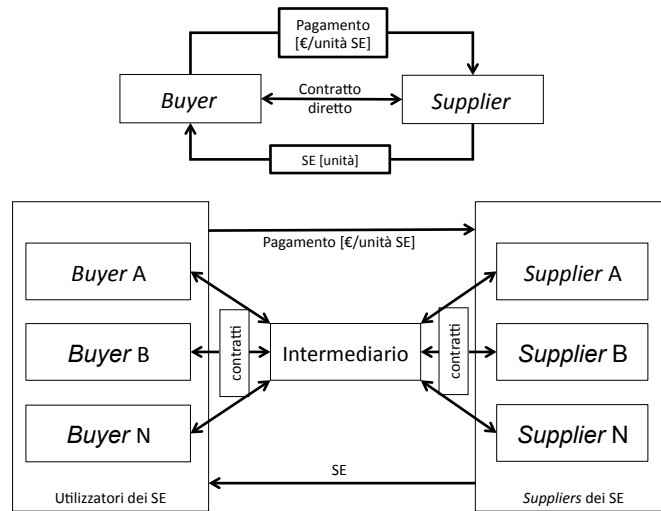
Pagamento [€/unità SE]

Buyer

Contratto diretto

Supplier

SE [unità]

Pagamento [€/unità SE]

Buyer A

Buyer B

Buyer N

contratti

Intermediario

contratti

Supplier A

Supplier B

Supplier N

SE

Utilizzatori dei SE

Suppliers dei SE